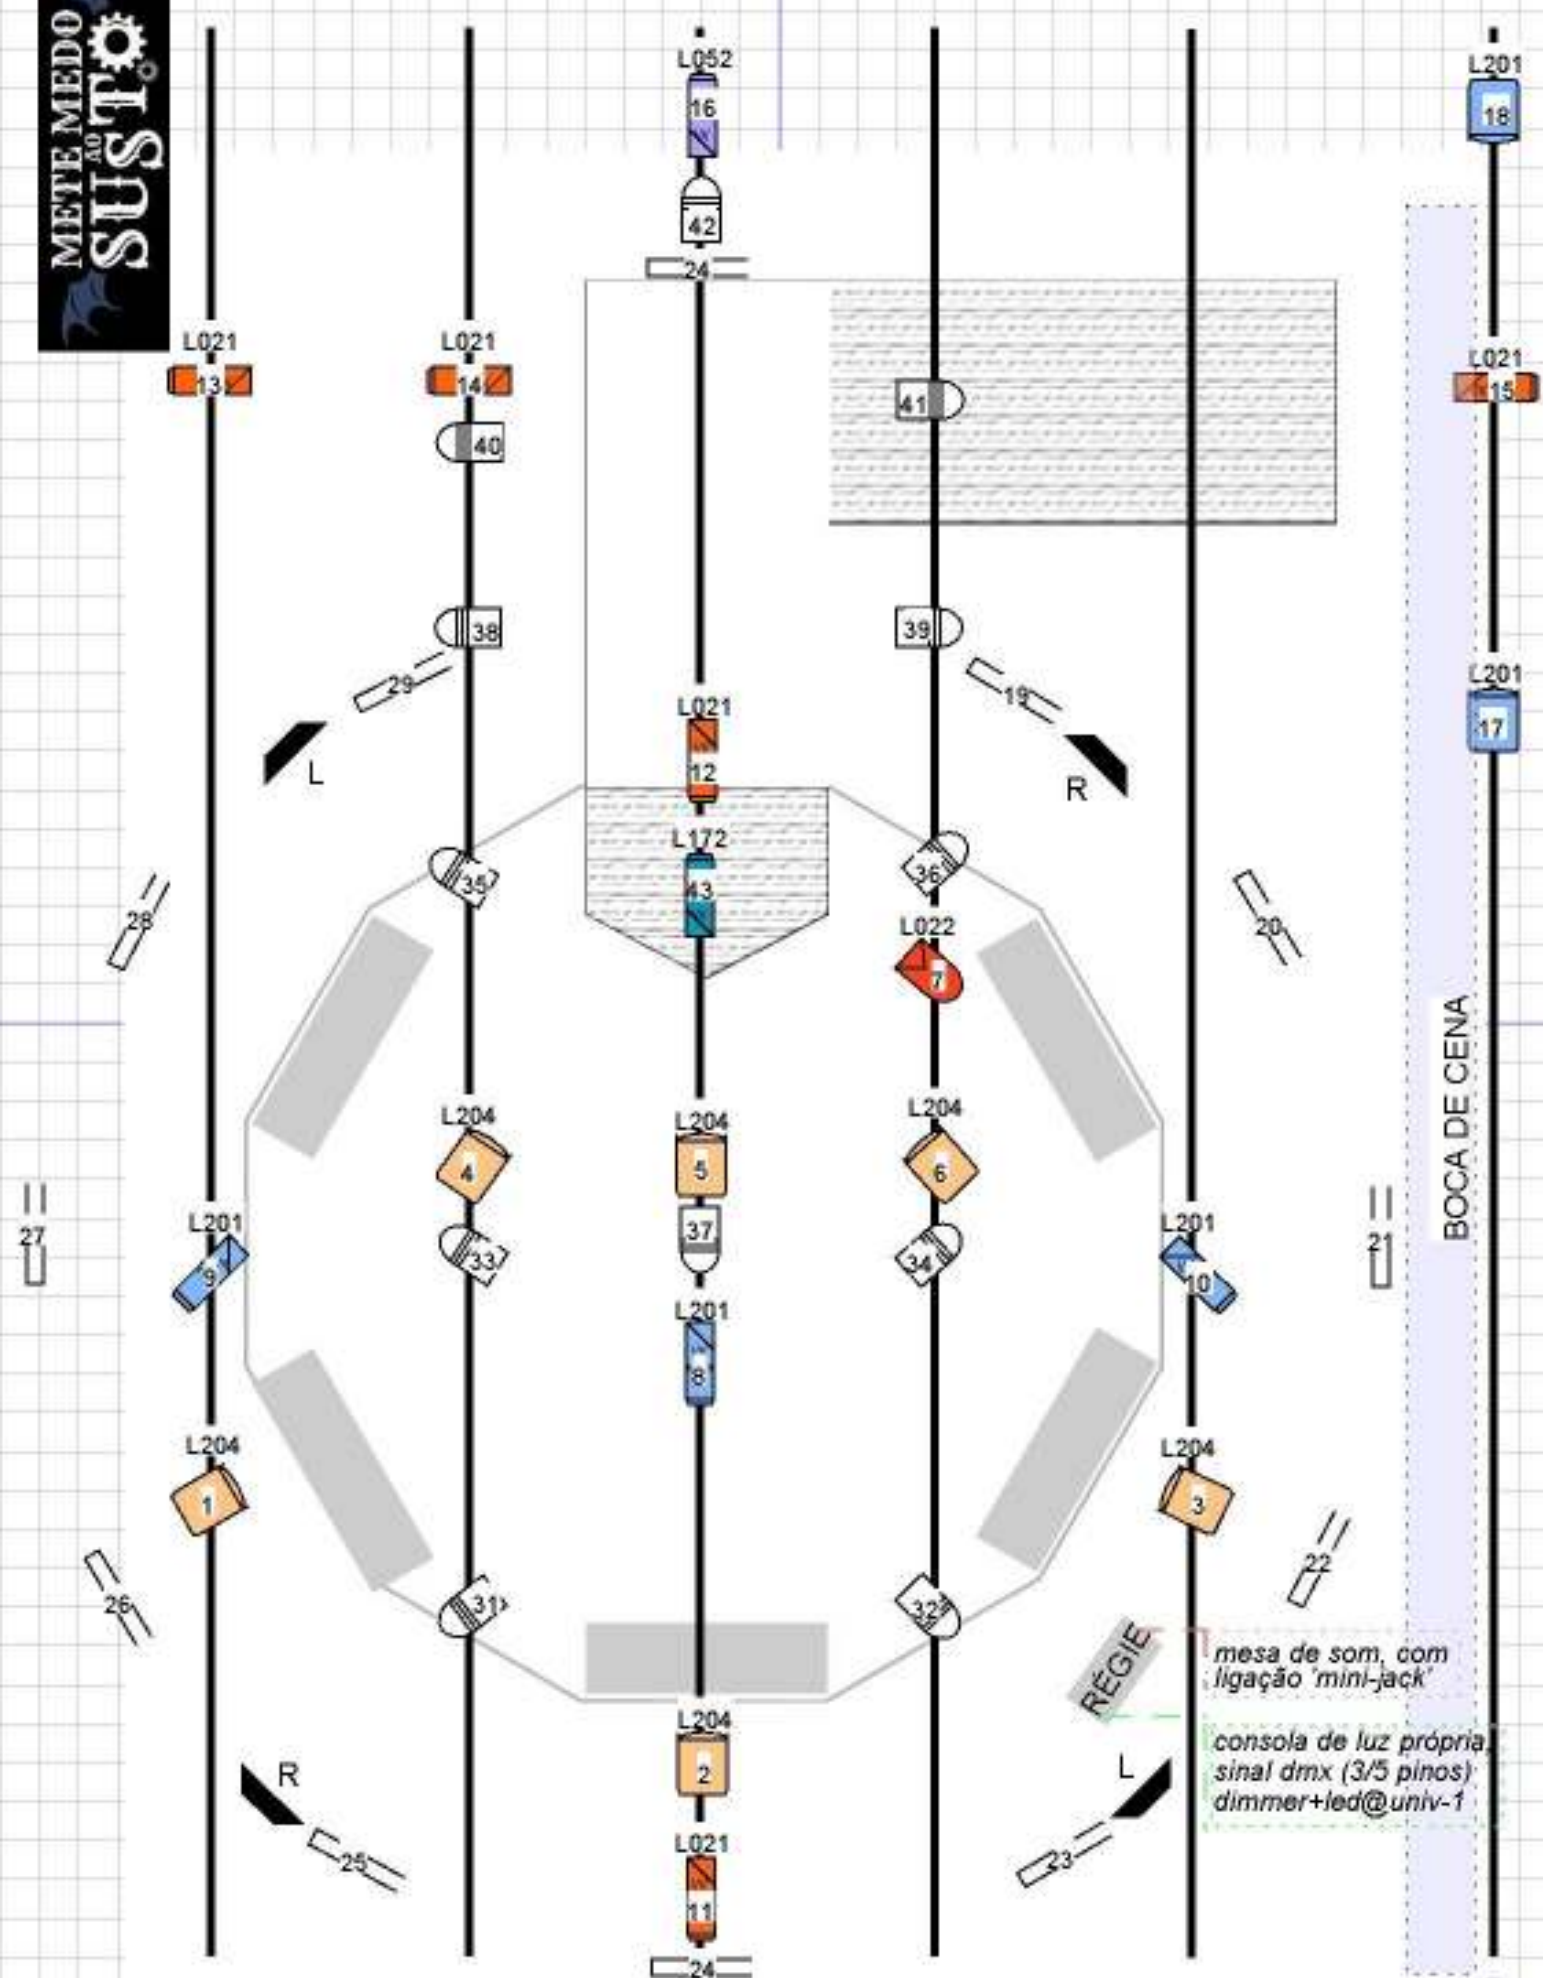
METE MEDO AO SUSTO

L052
16
42
24
L201
18
L021
13
L021
14
40
41
L021
15
38
39
29
19
L201
17
L
L021
12
R
L172
43
35
36
28
20
L022
7
BOCA DE CENA
L204
4
L204
5
L204
6
37
L201
9
33
34
L201
10
27
21
L201
8
L204
1
L204
3
26
22
31
32
RÉGIE
mesa de som, com ligação 'mini-jack'
consola de luz própria, sinal dmx (3/5 pinos) dimmer+led@univ-1
L204
2
R
L
25
23
L021
11
24